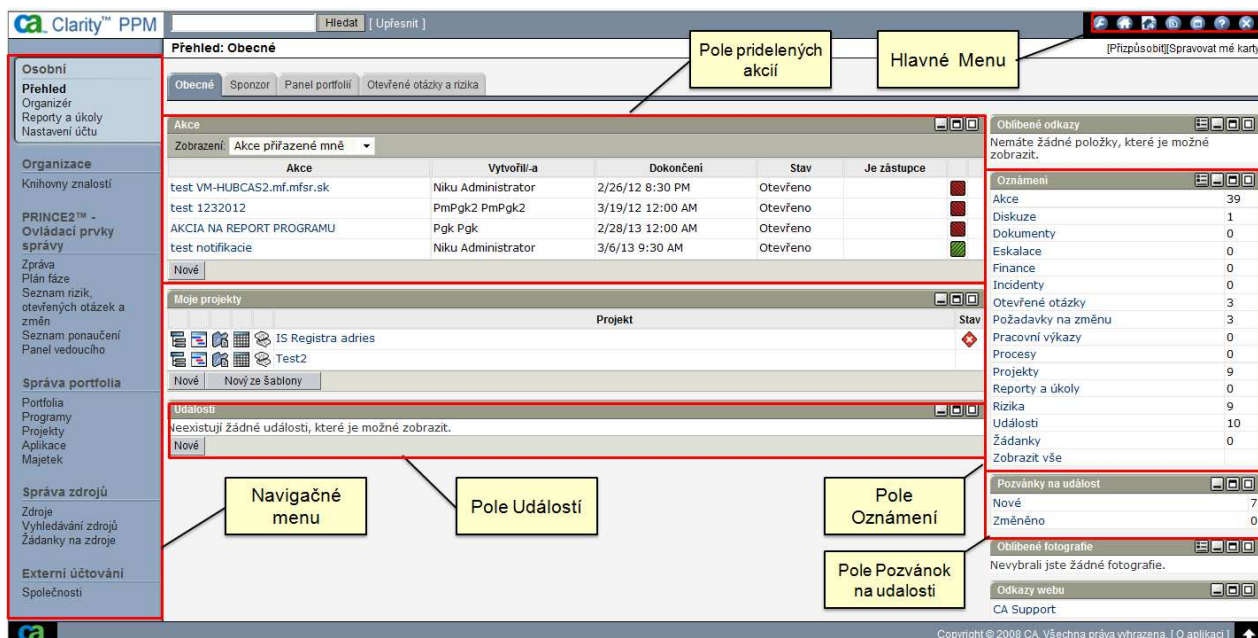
ca. Clarity™ PPM

Hledat [ Upřesnit ]

Přehled: Obecné

[Přizpůsobit][Spravovat mé karty

Osobní
Přehled
Organizér
Reporty a úkoly
Nastavení účtu

Organizace
Knihovny znalostí

PRINCE2™ - Ovládací prvky správy
Zpráva
Plán fáze
Seznam rizik, otevřených otázek a změn
Seznam ponaučení
Panel vedoucího

Správa portfolia
Portfolia
Programy
Projekty
Aplikace
Majetek

Správa zdrojů
Zdroje
Vyhledávání zdrojů
Žádanky na zdroje

Externí účtování
Společnosti

Obecné | Sponzor | Panel portfolií | Otevřené otázky a rizika

Pole pridelených akcií

Hlavné Menu

Akce
Zobrazení: Akce přiřazené mně

| Akce | Vytvořil/-a | Dokončení | Stav | Je zástupce |
|---|---|---|---|---|
| test VM-HUBCAS2.mf.mfsr.sk | Niku Administrator | 2/26/12 8:30 PM | Otevřeno | |
| test 1232012 | PmPgk2 PmPgk2 | 3/19/12 12:00 AM | Otevřeno | |
| AKCIA NA REPORT PROGRAMU | Pgk Pgk | 2/28/13 12:00 AM | Otevřeno | |
| test notifikacie | Niku Administrator | 3/6/13 9:30 AM | Otevřeno | |

Nové

Moje projekty
| Projekt | Stav |
|---|---|
| IS Registra adries | |
| Test2 | |

Nové | Nový ze šablony

Události
Neexistují žádné události, které je možné zobrazit.
Nové

Navigačné menu

Pole Událostí

Pole Oznámení

Pole Pozvánok na udalosti

Oblíbené odkazy
Nemáte žádné položky, které je možné zobrazit.

Oznámení
| | |
|---|---|
| Akce | 39 |
| Diskuze | 1 |
| Dokumenty | 0 |
| Eskalace | 0 |
| Finance | 0 |
| Incidenty | 0 |
| Otevřené otázky | 3 |
| Požadavky na změnu | 3 |
| Pracovní výkazy | 0 |
| Procesy | 0 |
| Projekty | 9 |
| Reporty a úkoly | 0 |
| Rizika | 9 |
| Události | 10 |
| Žádanky | 0 |
| Zobrazit vše | |

Pozvánky na událost
| | |
|---|---|
| Nové | 7 |
| Změněno | 0 |

Oblíbené fotografie
Nevybrali jste žádné fotografie.

Odkazy webu
CA Support

Copyright © 2008 CA. Všechna práva vyhrazena. [ O aplikaci ]